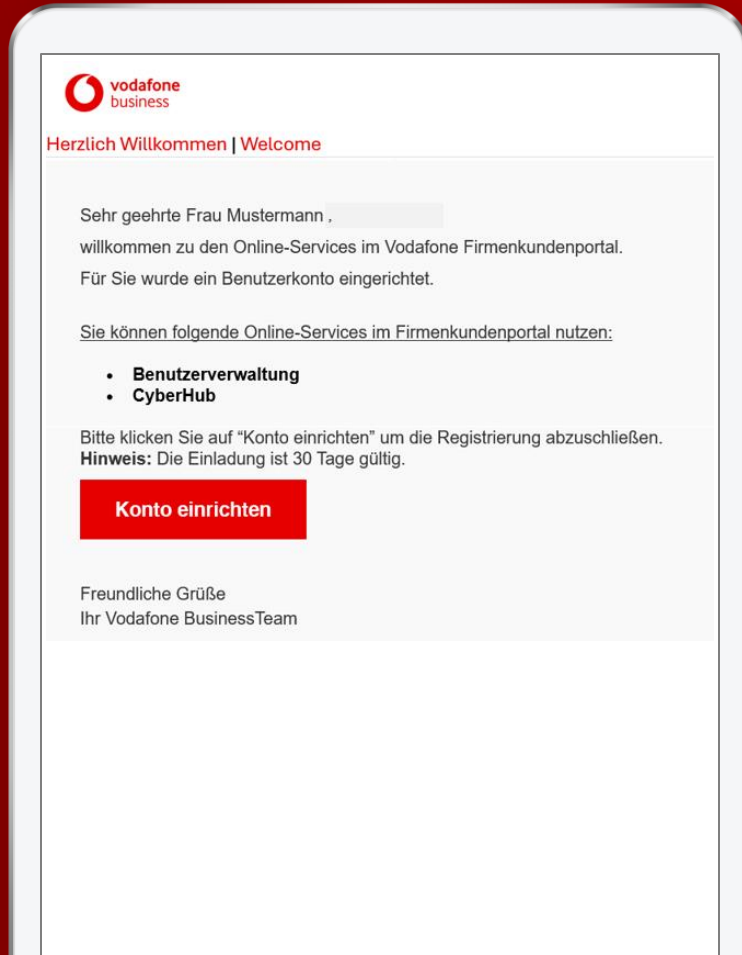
vodafone
business

Herzlich Willkommen | Welcome

Sehr geehrte Frau Mustermann ,

willkommen zu den Online-Services im Vodafone Firmenkundenportal.

Für Sie wurde ein Benutzerkonto eingerichtet.

Sie können folgende Online-Services im Firmenkundenportal nutzen:

- Benutzerverwaltung
- CyberHub

Bitte klicken Sie auf “Konto einrichten” um die Registrierung abzuschließen.
Hinweis: Die Einladung ist 30 Tage gültig.

Konto einrichten

Freundliche Grüße
Ihr Vodafone BusinessTeam